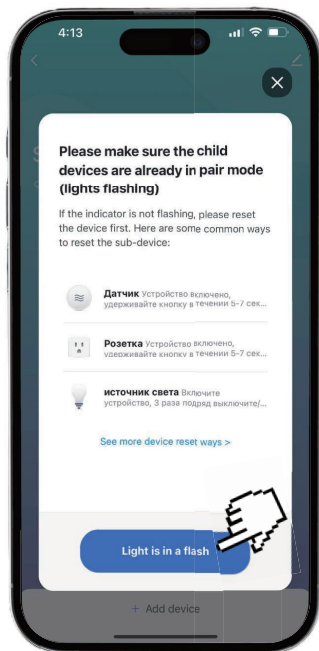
4:13

Please make sure the child devices are already in pair mode (lights flashing)

If the indicator is not flashing, please reset the device first. Here are some common ways to reset the sub-device:

Датчик Устройство включено, удерживайте кнопку в течении 5-7 сек...

Розетка Устройство включено, удерживайте кнопку в течении 5-7 сек...

источник света Включите устройство, 3 раза подряд выключите/...

See more device reset ways >

Light is in a flash

+ Add device